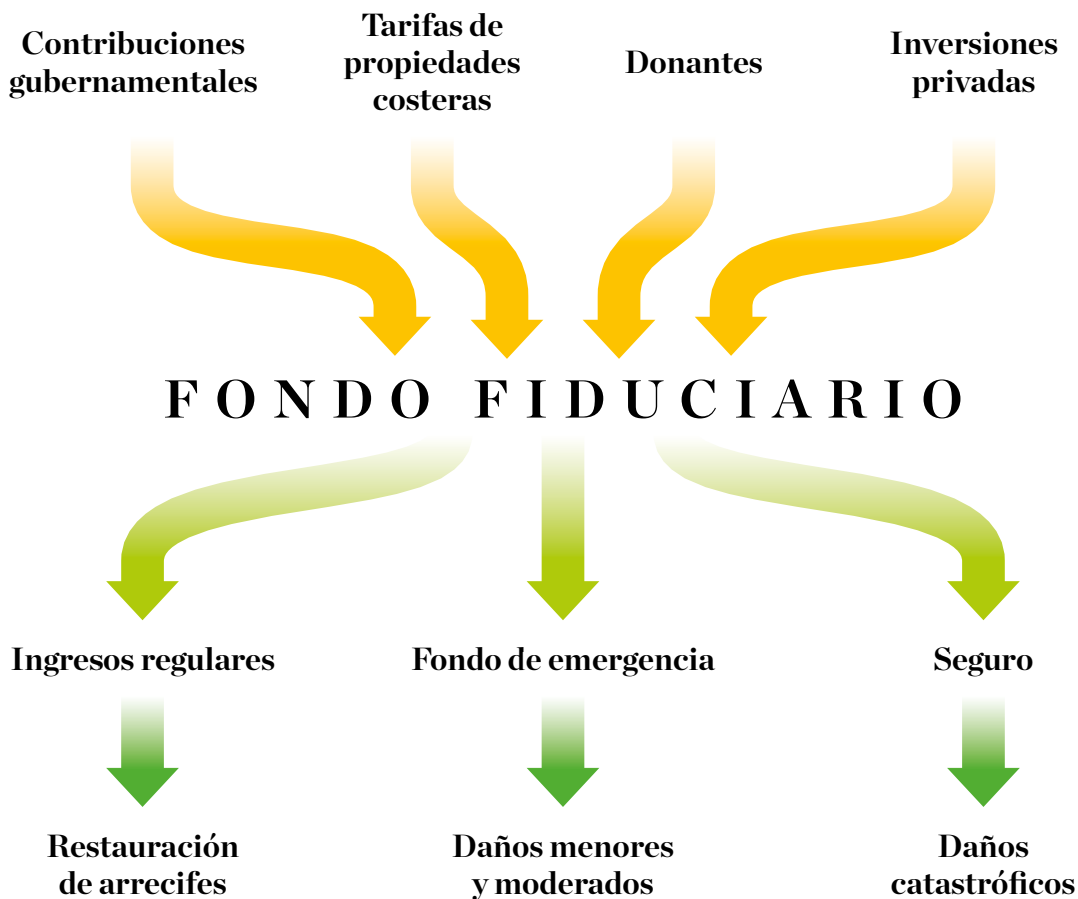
Contribuciones gubernamentales

Tarifas de propiedades costeras

Donantes

Inversiones privadas

FONDO FIDUCIARIO

Ingresos regulares

Fondo de emergencia

Seguro

Restauración de arrecifes

Daños menores y moderados

Daños catastróficos